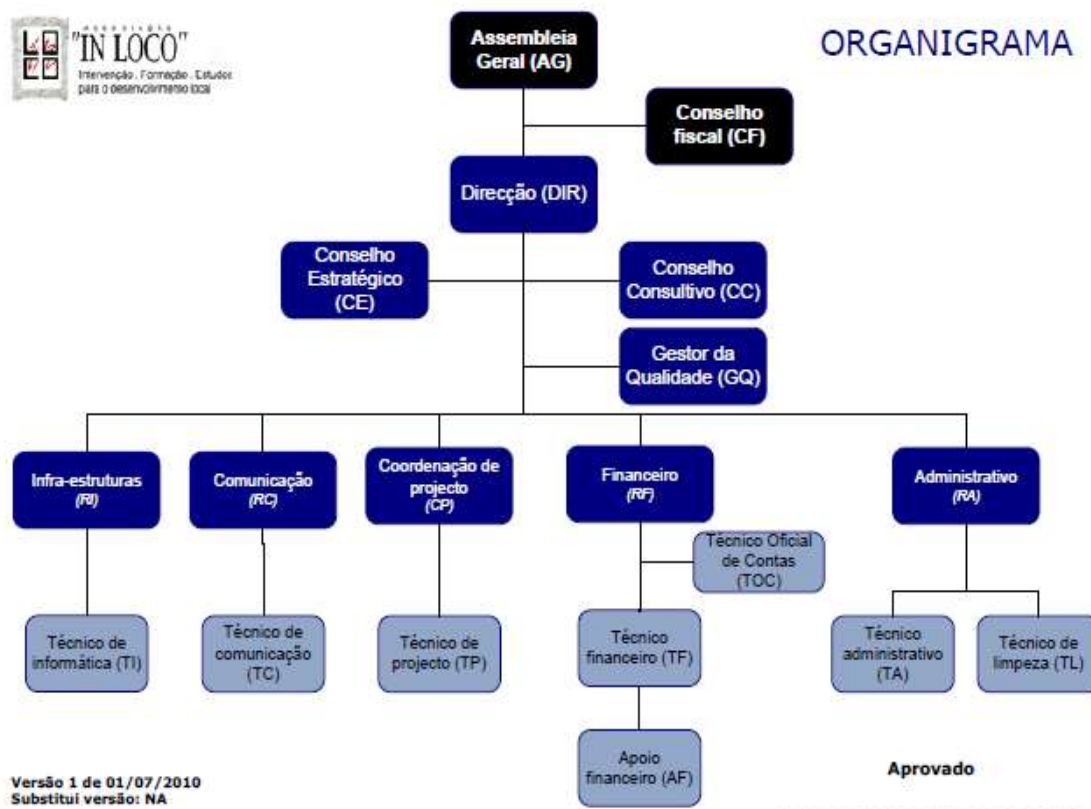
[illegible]
"IN LOCO"
Intervenção . Formação . Estudos para o desenvolvimento local

ORGANIGRAMA

Assembleia Geral (AG)

Conselho fiscal (CF)

Direcção (DIR)

Conselho Estratégico (CE)

Conselho Consultivo (CC)

Gestor da Qualidade (GQ)

Infra-estruturas (RI)

Comunicação (RC)

Coordenação de projecto (CP)

Financeiro (RF)

Administrativo (RA)

Técnico Oficial de Contas (TOC)

Técnico de informática (TI)

Técnico de comunicação (TC)

Técnico de projecto (TP)

Técnico financeiro (TF)

Técnico administrativo (TA)

Técnico de limpeza (TL)

Apoio financeiro (AF)

Versão 1 de 01/07/2010
Substitui versão: NA

Aprovado